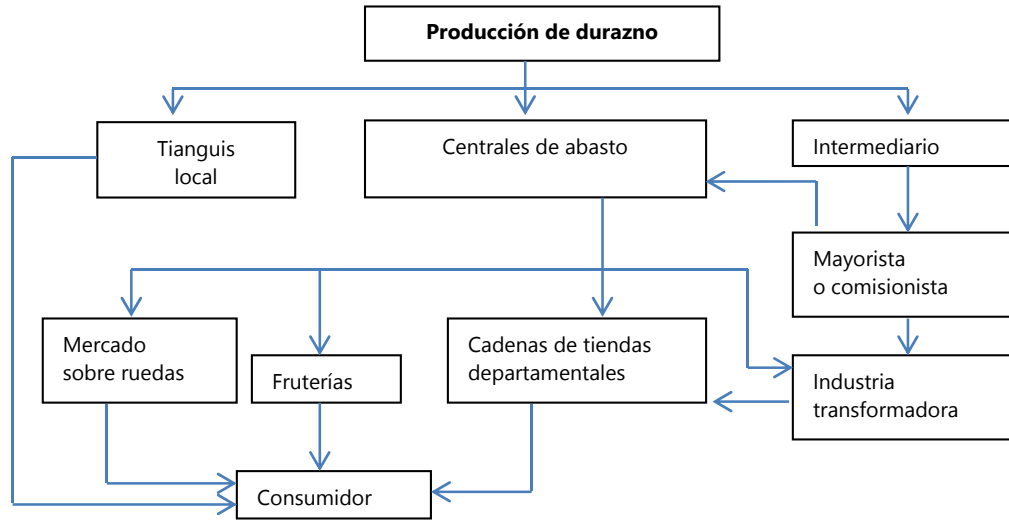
Producción de durazno

Tianguis local

Centrales de abasto

Intermediario

Mayorista o comisionista

Mercado sobre ruedas

Fruterías

Cadenas de tiendas departamentales

Industria transformadora

Consumidor